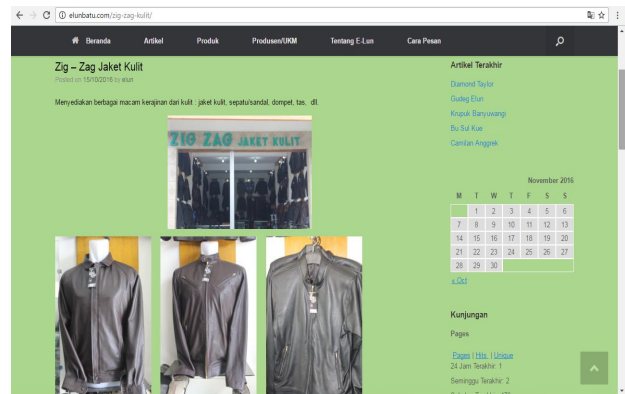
elunbatu.com/zig-zag-kulit/

Beranda Artikel Produk Produsen/UKM Tentang E-Lun Cara Pesan

Zig – Zag Jaket Kulit

Posted on 15/10/2016 by elun

Menyediakan berbagai macam kerajinan dari kulit : jaket kulit, sepatu/sandal, dompet, tas, dll.

ZIG ZAG JAKET KULIT

Artikel Terakhir

Diamond Taylor

Gudeg Elun

Krupuk Banyuwangi

Bu Sul Kue

Camilan Anggrek

November 2016

| M | T | W | T | F | S | S |
|---|---|---|---|---|---|---|
| | 1 | 2 | 3 | 4 | 5 | 6 |
| 7 | 8 | 9 | 10 | 11 | 12 | 13 |
| 14 | 15 | 16 | 17 | 18 | 19 | 20 |
| 21 | 22 | 23 | 24 | 25 | 26 | 27 |
| 28 | 29 | 30 | | | | |

« Okt

Kunjungan

Pages

Pages | Hits | Unique

24 Jam Terakhir: 1

Seminggu Terakhir: 2

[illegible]